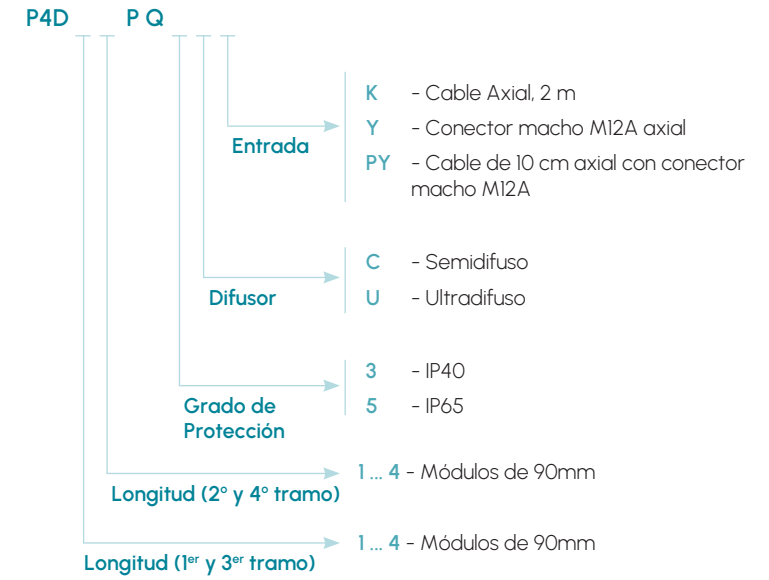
P4D PQ

Entrada
K - Cable Axial, 2 m
Y - Conector macho M12A axial
PY - Cable de 10 cm axial con conector macho M12A

Difusor
C - Semidifuso
U - Ultradifuso

Grado de Protección
3 - IP40
5 - IP65

Longitud (2° y 4° tramo)
1 ... 4 - Módulos de 90mm

Longitud (1$^{er}$ y 3$^{er}$ tramo)
1 ... 4 - Módulos de 90mm